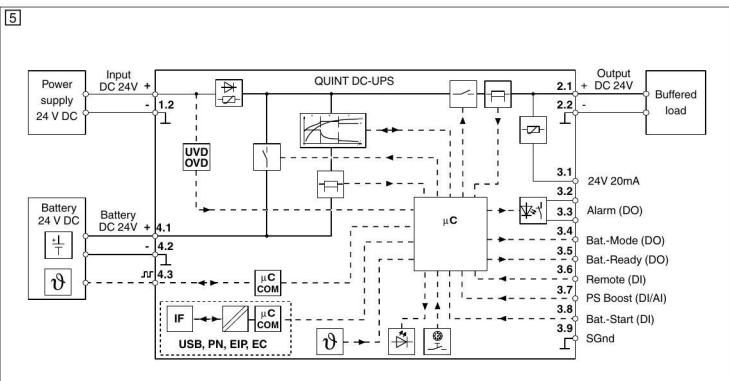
5

Power supply 24 V DC

Input DC 24V +
-
1.2

QUINT DC-UPS

Output + DC 24V
2.1
2.2 -

Buffered load

UVD
OVD

Battery 24 V DC

Battery DC 24V + 4.1
- 4.2
4.3

$\vartheta$

μC
COM

IF

μC
COM

USB, PN, EIP, EC

$\vartheta$

μC

3.1 24V 20mA
3.2
3.3 Alarm (DO)
3.4 Bat.-Mode (DO)
3.5 Bat.-Ready (DO)
3.6 Remote (DI)
3.7 PS Boost (DI/AI)
3.8 Bat.-Start (DI)
3.9 SGnd